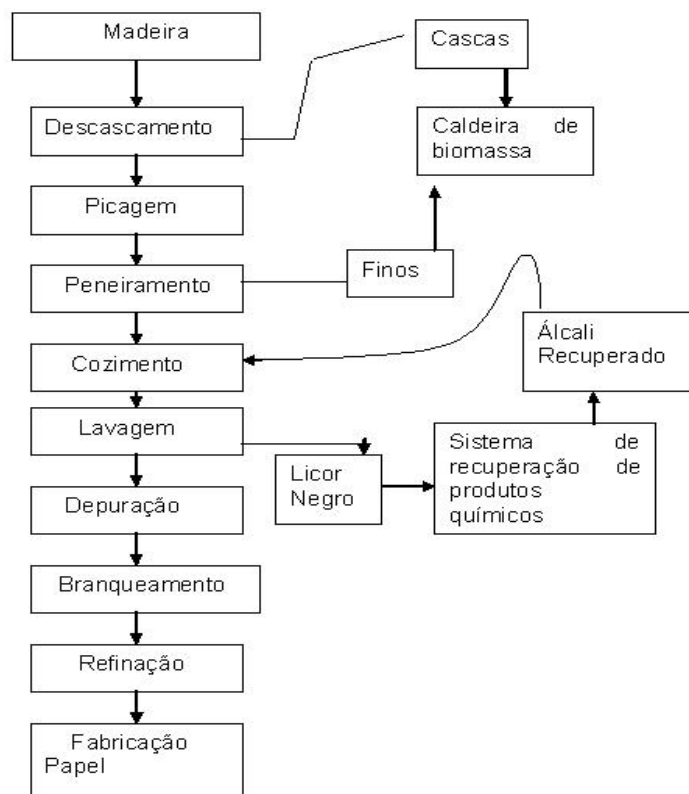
Madeira

Descascamento

Cascas

Caldeira de biomassa

Picagem

Peneiramento

Finos

Álcali Recuperado

Cozimento

Lavagem

Licor Negro

Sistema de recuperação de produtos químicos

Depuração

Branqueamento

Refinação

Fabricação Papel